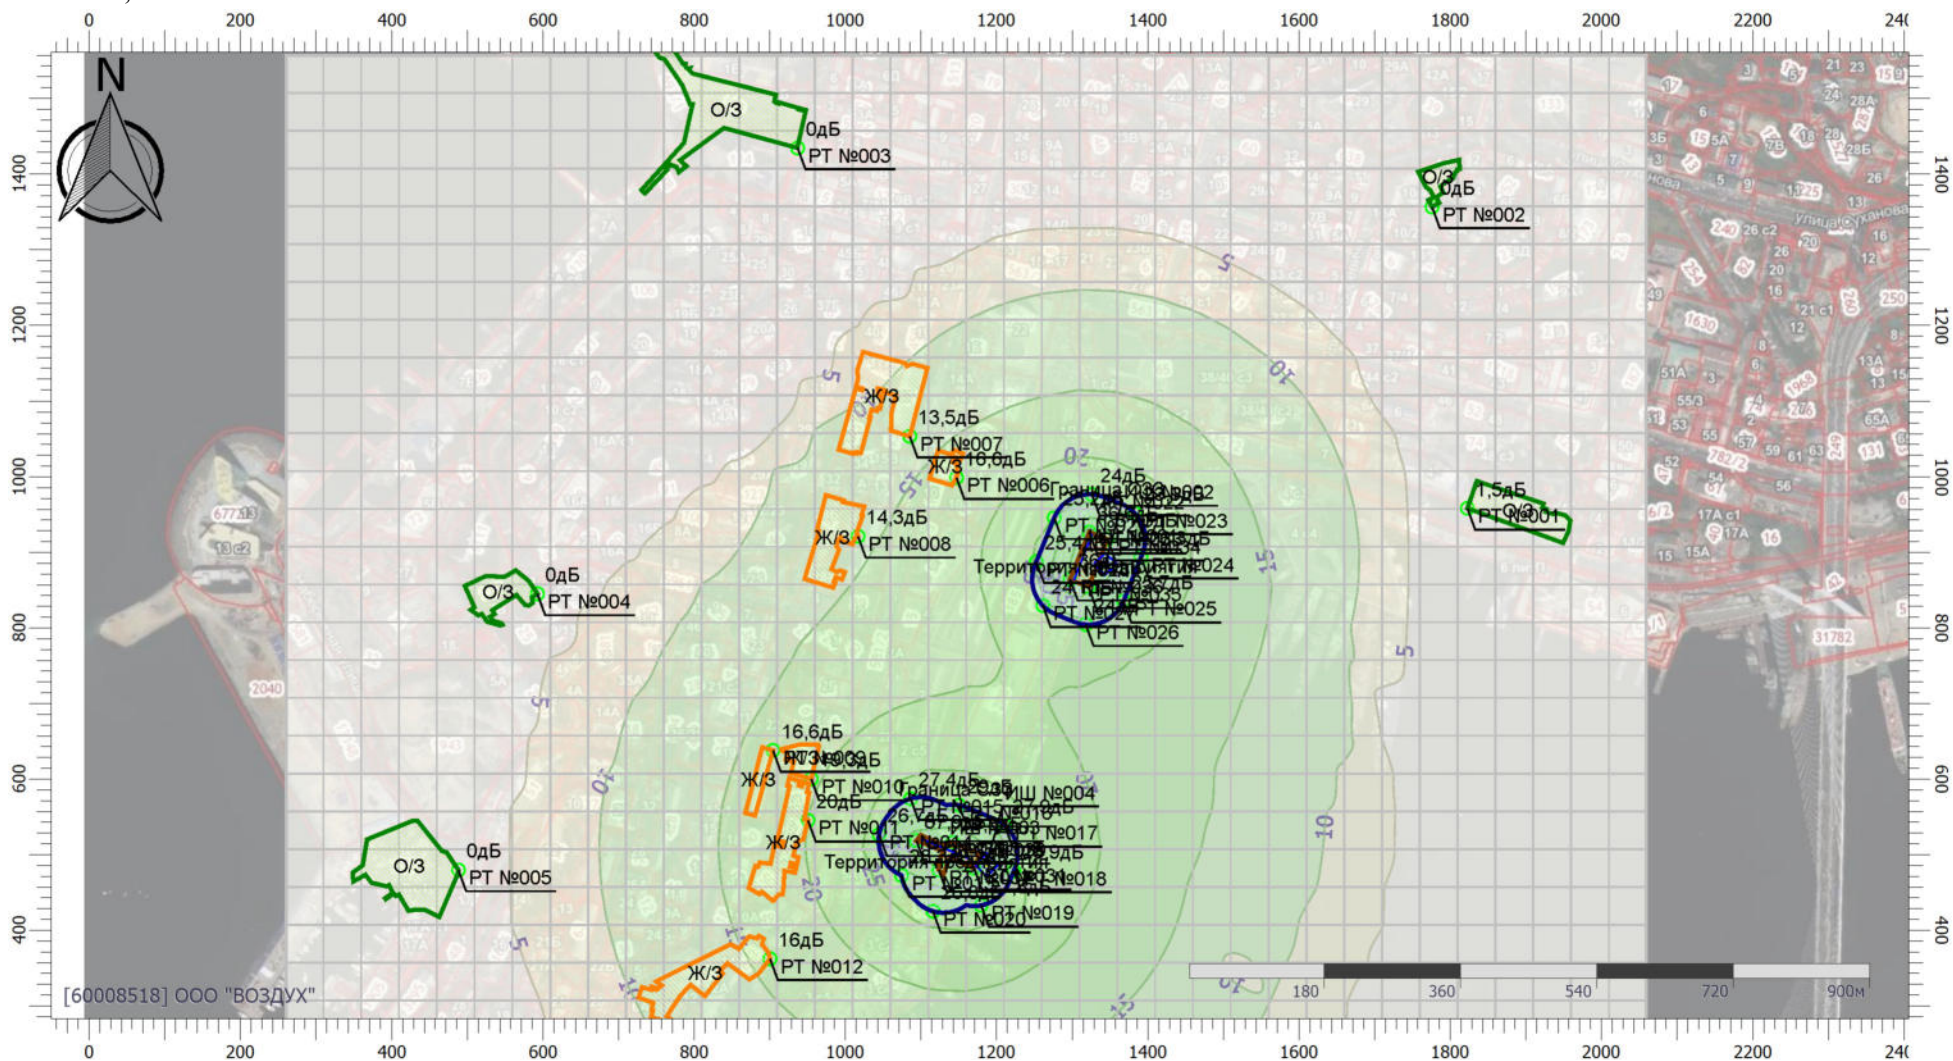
0 200 400 600 800 1000 1200 1400 1600 1800 2000 2200 24(

N

О/З
0дБ
РТ №003

О/З
0дБ
РТ №002

Ж/З
13,5дБ
РТ №007
Ж/З
16,6дБ
РТ №006
24дБ
Граница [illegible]
РТ №023
РТ №024
РТ №025
РТ №026
Территория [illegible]

1,5дБ
О/З
РТ №001

14,3дБ
Ж/З
РТ №008

О/З
0дБ
РТ №004

16,6дБ
РТ №009
Ж/З
РТ №010
27,4дБ
Граница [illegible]
ИШ №004
20дБ
РТ №011
РТ №015
РТ №017
Ж/З
Территория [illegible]
РТ №018
РТ №019
РТ №020

О/З
0дБ
РТ №005

Ж/З
16дБ
РТ №012

5
10
15
20
5
10
15
5
10
5
10
5
20
10

180 360 540 720 900м

[60008518] ООО "ВОЗДУХ"

0 200 400 600 800 1000 1200 1400 1600 1800 2000 2200 24(

1400 1200 1000 800 600 400